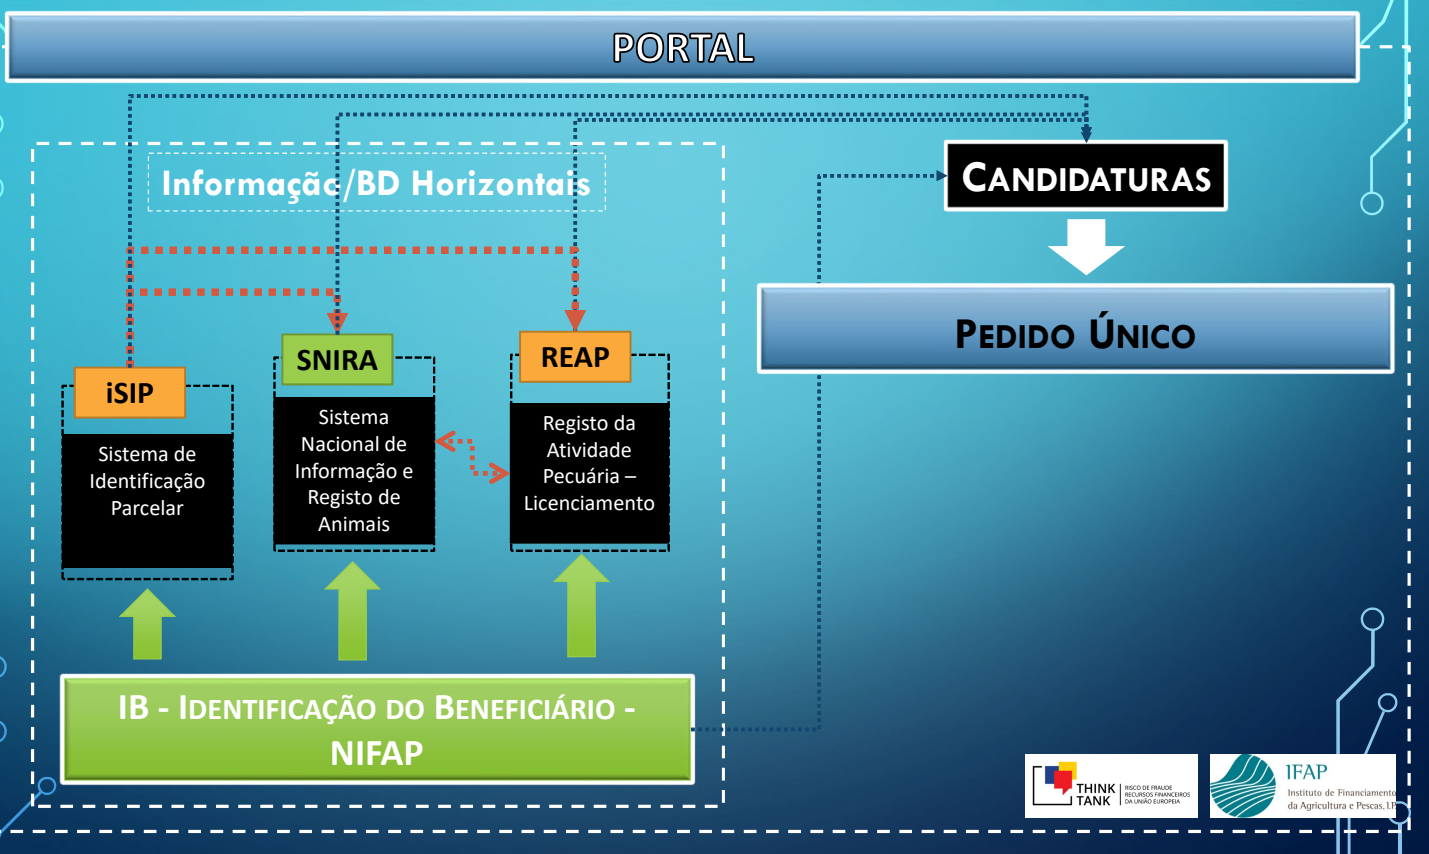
PORTAL

Informação/BD Horizontais

CANDIDATURAS

PEDIDO ÚNICO

iSIP

Sistema de Identificação Parcelar

SNIRA

Sistema Nacional de Informação e Registo de Animais

REAP

Registo da Atividade Pecuária – Licenciamento

IB - IDENTIFICAÇÃO DO BENEFICIÁRIO - NIFAP

THINK TANK RISCO DE FRAUDE RECURSOS FINANCEIROS DA UNIÃO EUROPEIA

IFAP Instituto de Financiamento da Agricultura e Pescas, I.P.